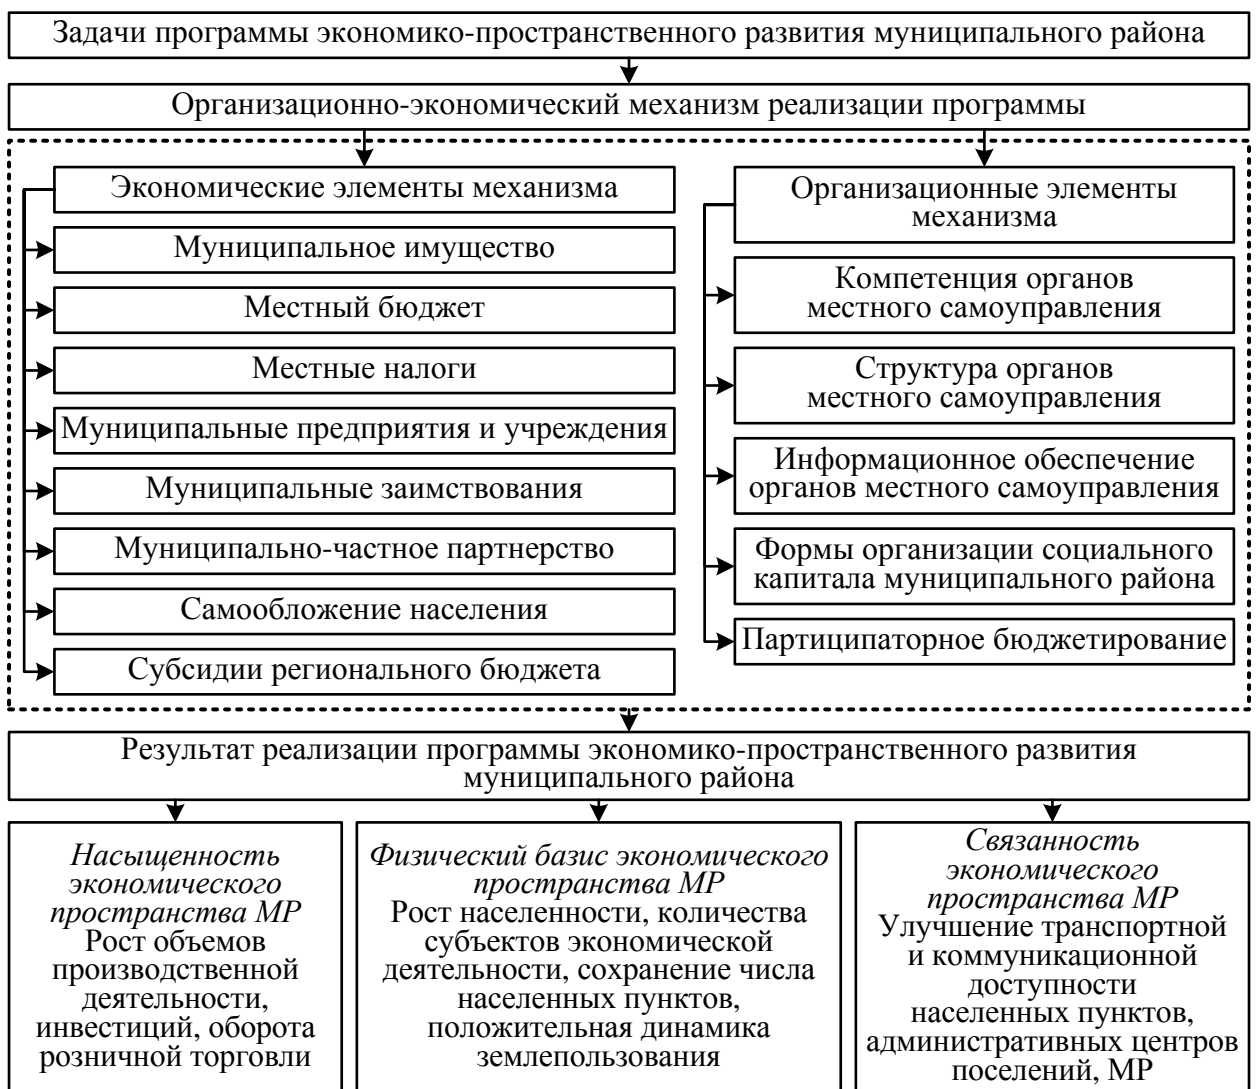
Задачи программы экономико-пространственного развития муниципального района

Организационно-экономический механизм реализации программы

Экономические элементы механизма

Муниципальное имущество

Местный бюджет

Местные налоги

Муниципальные предприятия и учреждения

Муниципальные заимствования

Муниципально-частное партнерство

Самообложение населения

Субсидии регионального бюджета

Организационные элементы механизма

Компетенция органов местного самоуправления

Структура органов местного самоуправления

Информационное обеспечение органов местного самоуправления

Формы организации социального капитала муниципального района

Партиципаторное бюджетирование

Результат реализации программы экономико-пространственного развития муниципального района

*Насыщенность экономического пространства МР*
Рост объемов производственной деятельности, инвестиций, оборота розничной торговли

*Физический базис экономического пространства МР*
Рост населенности, количества субъектов экономической деятельности, сохранение числа населенных пунктов, положительная динамика землепользования

*Связанность экономического пространства МР*
Улучшение транспортной и коммуникационной доступности населенных пунктов, административных центров поселений, МР